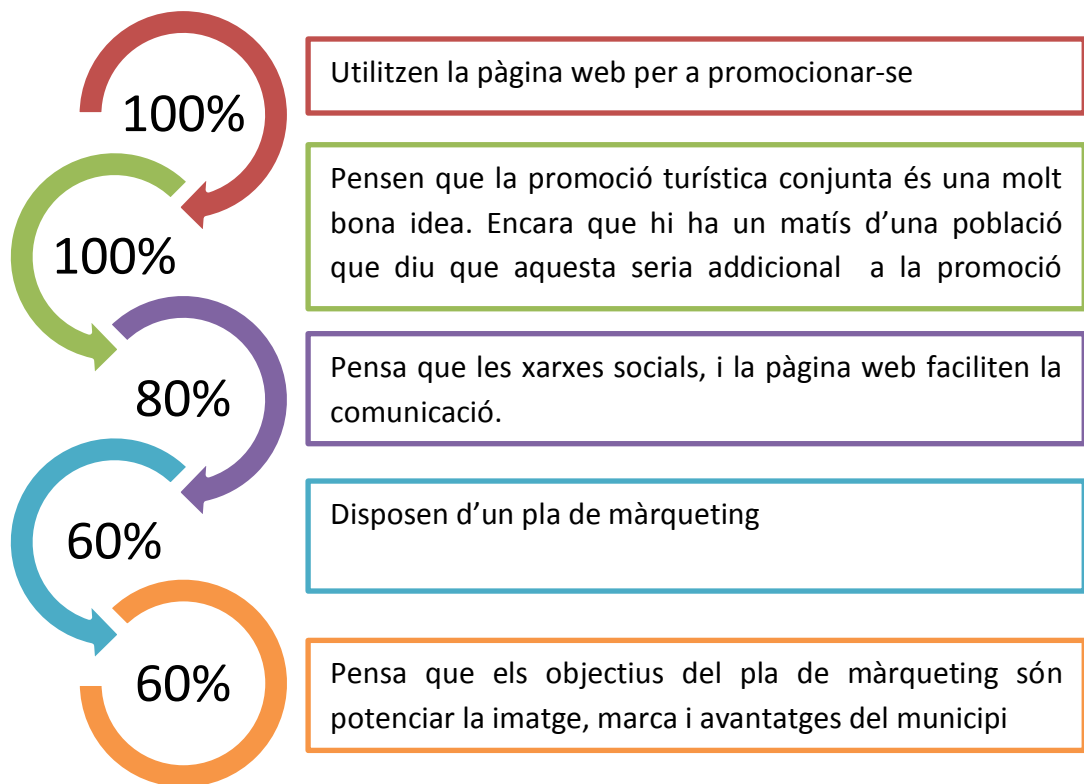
100%

Utilitzen la pàgina web per a promocionar-se

100%

Pensen que la promoció turística conjunta és una molt bona idea. Encara que hi ha un matís d'una població que diu que aquesta seria addicional a la promoció

80%

Pensa que les xarxes socials, i la pàgina web faciliten la comunicació.

60%

Disposen d'un pla de màrqueting

60%

Pensa que els objectius del pla de màrqueting són potenciar la imatge, marca i avantatges del municipi